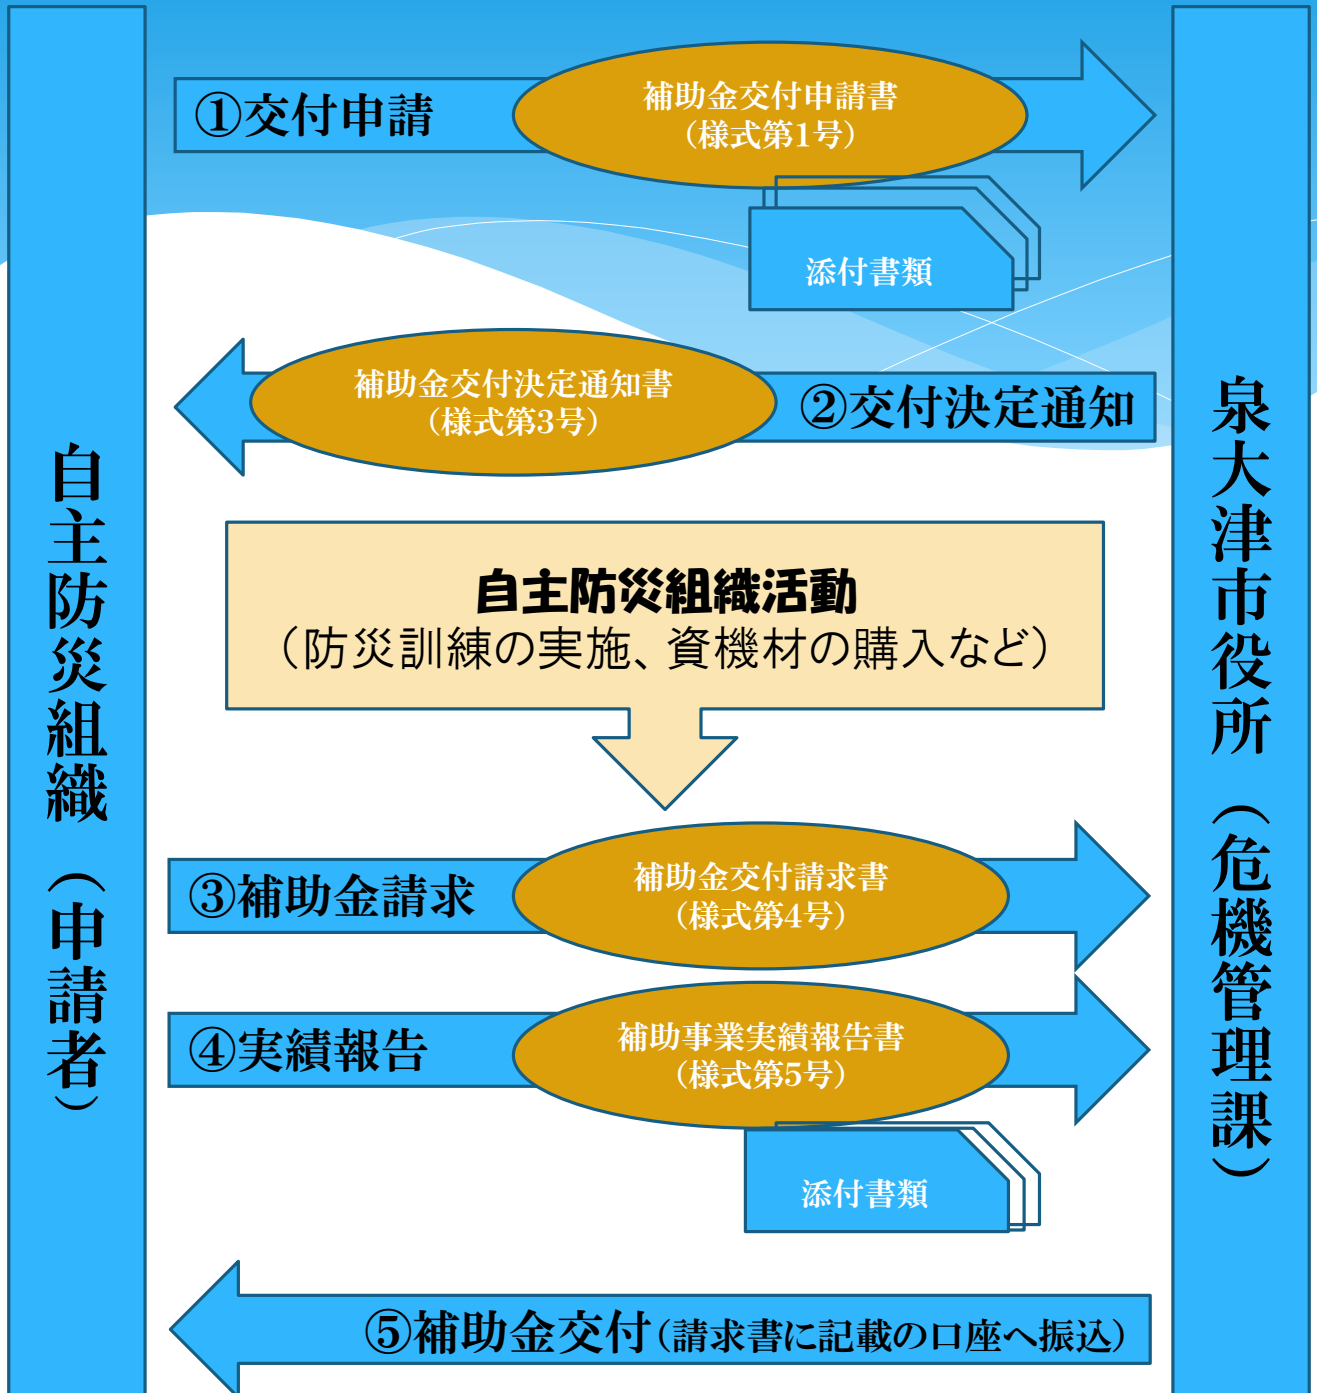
自主防災組織（申請者）

①交付申請

補助金交付申請書（様式第1号）

添付書類

補助金交付決定通知書（様式第3号）

②交付決定通知

自主防災組織活動
（防災訓練の実施、資機材の購入など）

③補助金請求

補助金交付請求書（様式第4号）

④実績報告

補助事業実績報告書（様式第5号）

添付書類

⑤補助金交付（請求書に記載の口座へ振込）

泉大津市役所（危機管理課）